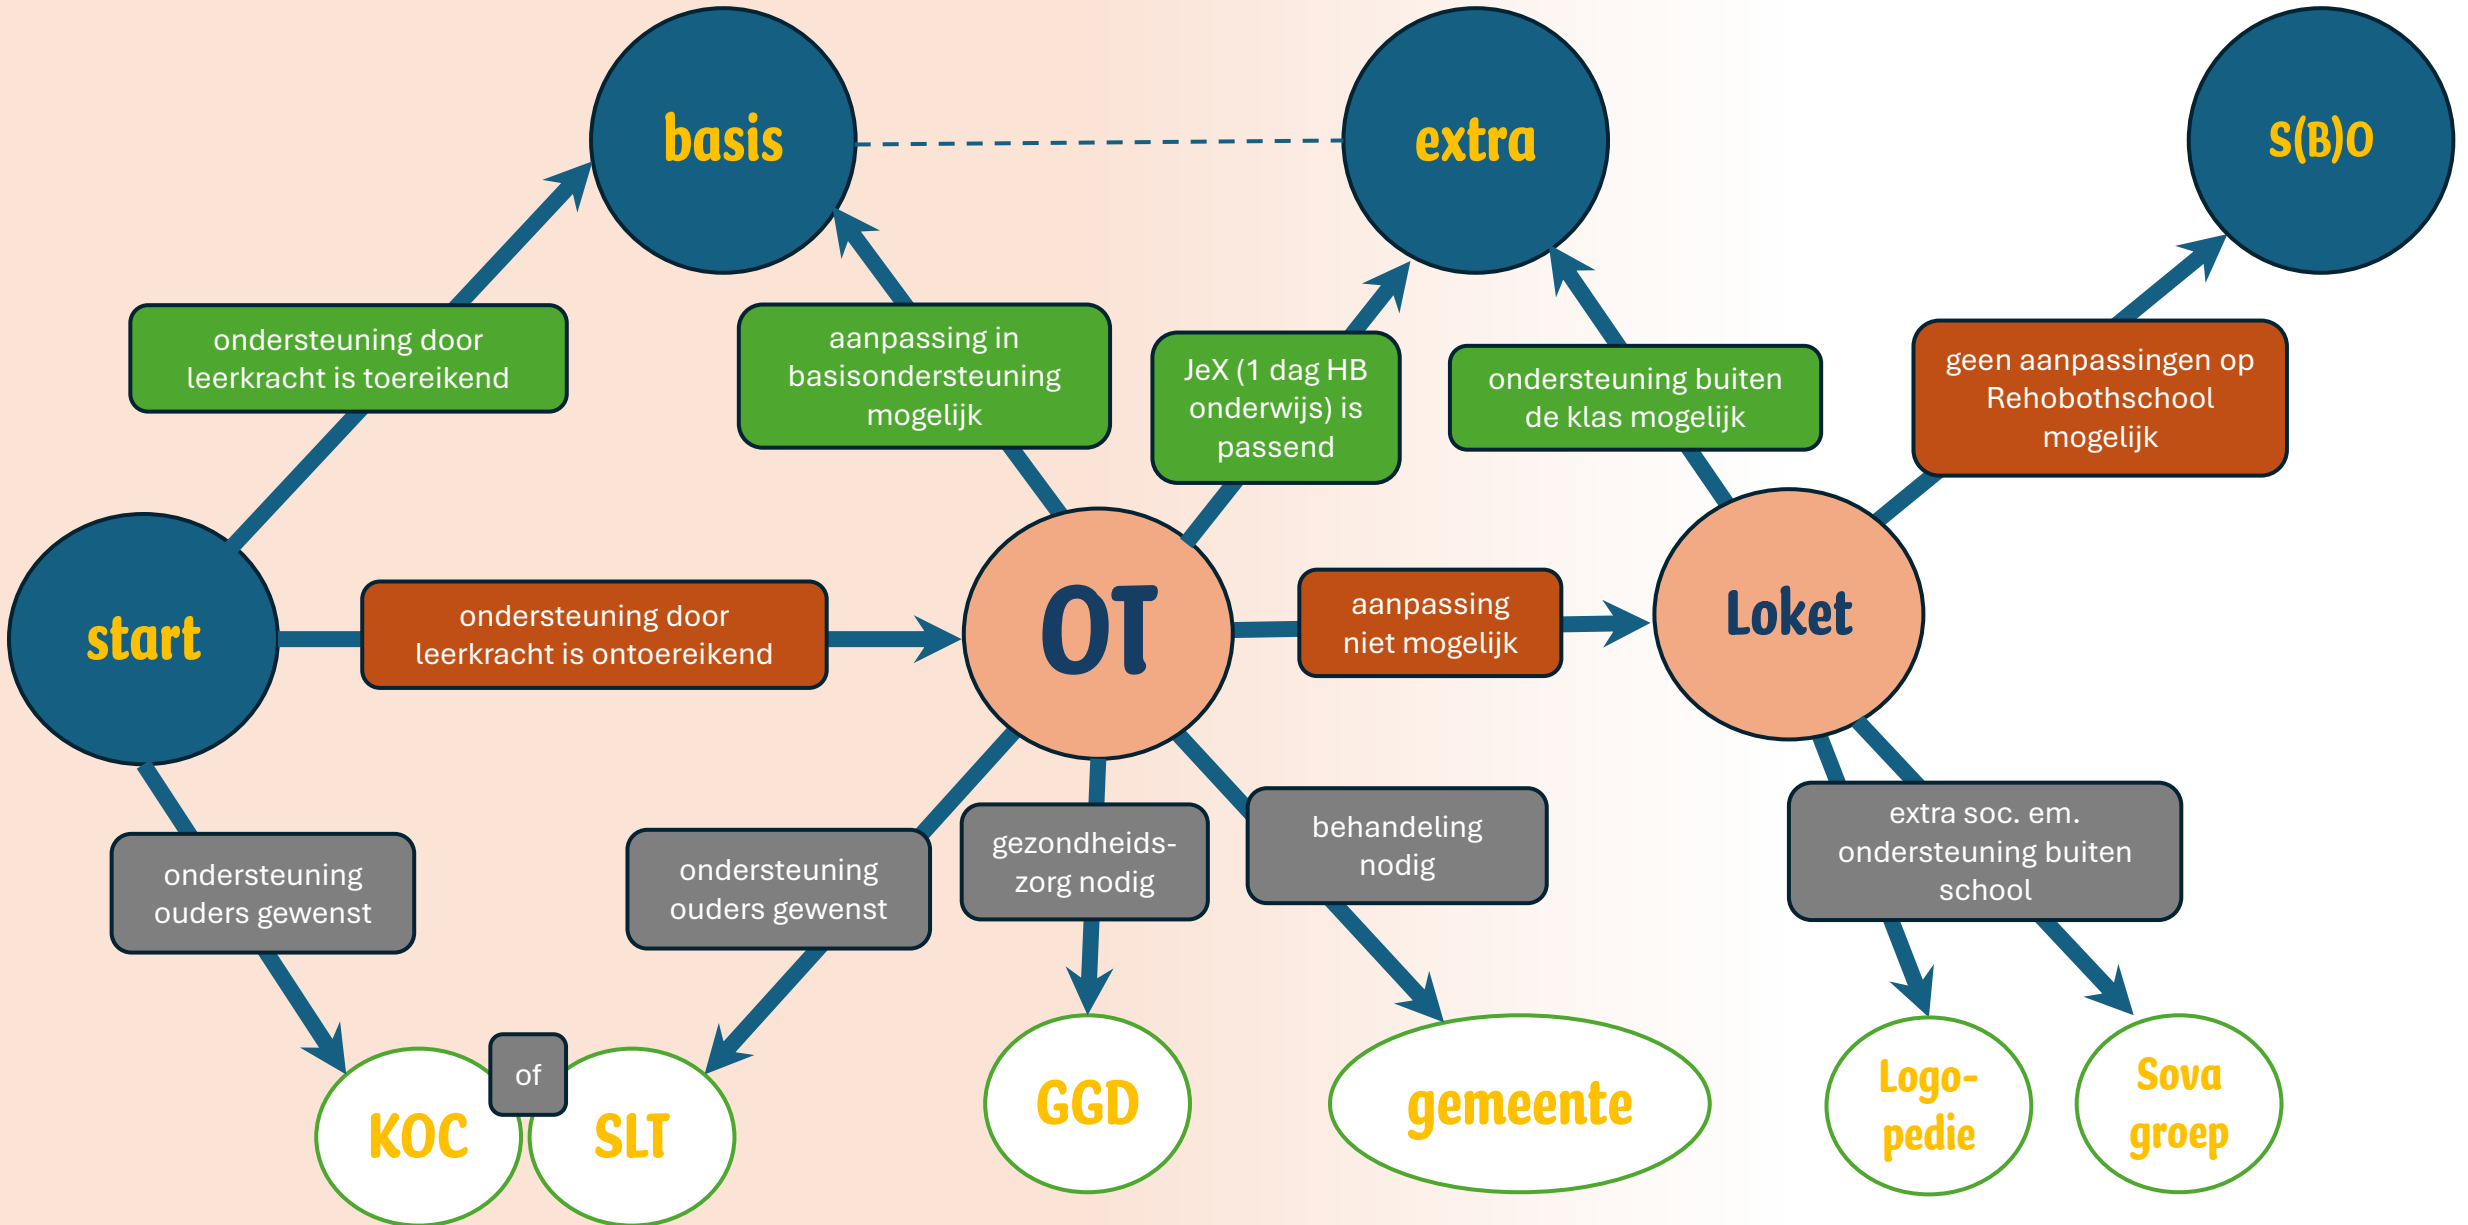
basis

extra

S(B)O

ondersteuning door leerkracht is toereikend

aanpassing in basisondersteuning mogelijk

JeX (1 dag HB onderwijs) is passend

ondersteuning buiten de klas mogelijk

geen aanpassingen op Rehobothschool mogelijk

start

ondersteuning door leerkracht is ontoereikend

OT

aanpassing niet mogelijk

Loket

ondersteuning ouders gewenst

ondersteuning ouders gewenst

gezondheids-zorg nodig

behandeling nodig

extra soc. em. ondersteuning buiten school

KOC

of

SLT

GGD

gemeente

Logo-pedie

Sova groep